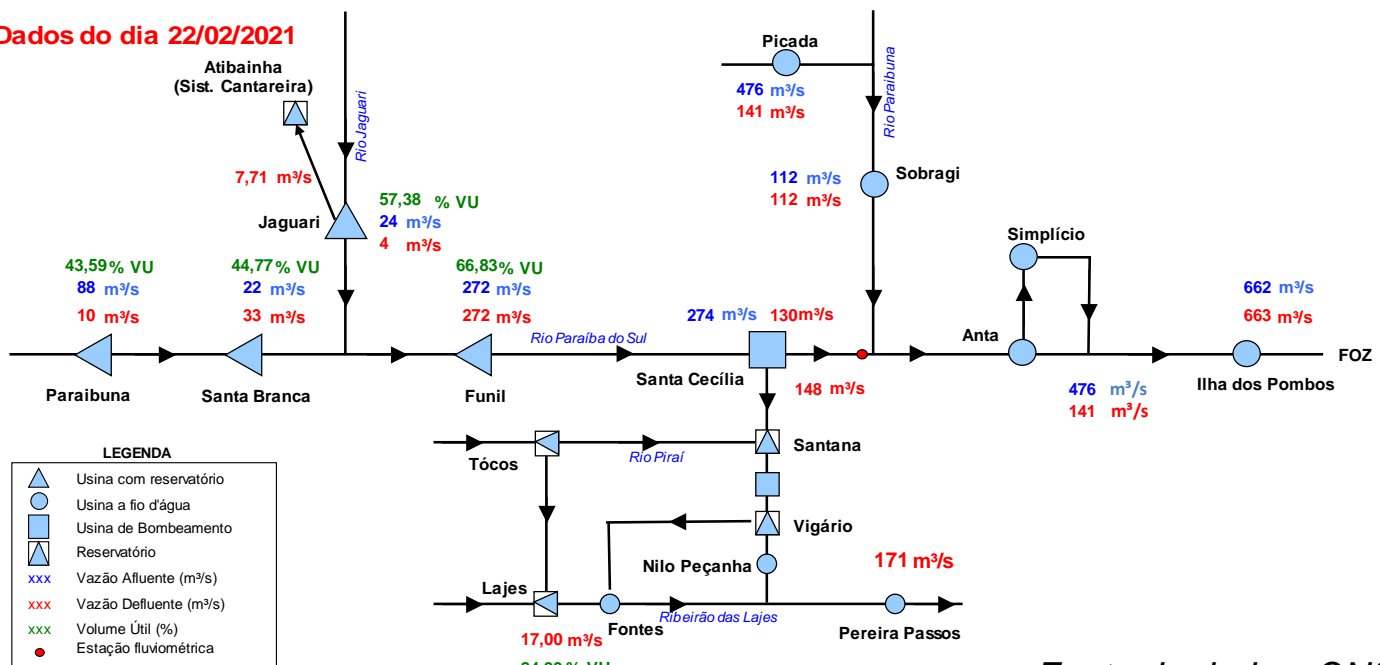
Dados do dia 22/02/2021

Atibainha
(Sist. Cantareira)

Rio Jaguari

7,71 m³/s

Jaguari

57,38 % VU
24 m³/s
4 m³/s

Picada
476 m³/s
141 m³/s

Rio Paraibuna

112 m³/s
112 m³/s
Sobragi

Simplício

43,59 % VU
88 m³/s
10 m³/s

44,77 % VU
22 m³/s
33 m³/s

66,83 % VU
272 m³/s
272 m³/s

Rio Paraíba do Sul

274 m³/s 130m³/s

662 m³/s
663 m³/s

Anta

FOZ

Paraibuna

Santa Branca

Funil

Santa Cecília

148 m³/s

476 m³/s
141 m³/s

Ilha dos Pombos

LEGENDA
Usina com reservatório
Usina a fio d'água
Usina de Bombeamento
Reservatório
xxx Vazão Afluente (m³/s)
xxx Vazão Defluente (m³/s)
xxx Volume Útil (%)
Estação fluviométrica

Tócos

Rio Piraí

Santana

Vigário

Nilo Peçanha

171 m³/s

Lajes

Fontes

Ribeirão das Lajes

Pereira Passos

17,00 m³/s

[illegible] % VU

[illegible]